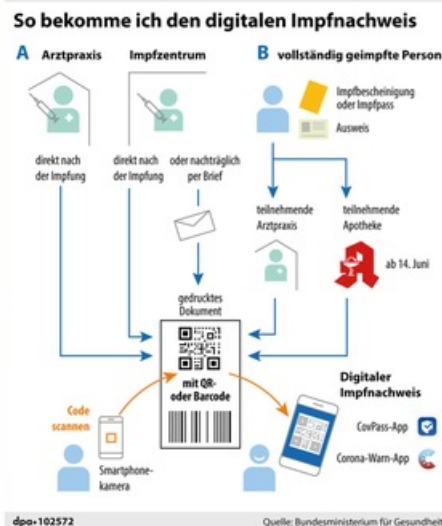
So bekomme ich den digitalen Impfnachweis

A Arztpraxis

Impfzentrum

B vollständig geimpfte Person

Impfbescheinigung oder Impfpass

Ausweis

direkt nach der Impfung

direkt nach der Impfung

oder nachträglich per Brief

teilnehmende Arztpraxis

teilnehmende Apotheke

ab 14. Juni

gedrucktes Dokument

mit QR- oder Barcode

Code scannen

Smartphone-kamera

Digitaler Impfnachweis

CovPass-App

Corona-Warn-App

dpa•102572

Quelle: Bundesministerium für Gesundheit